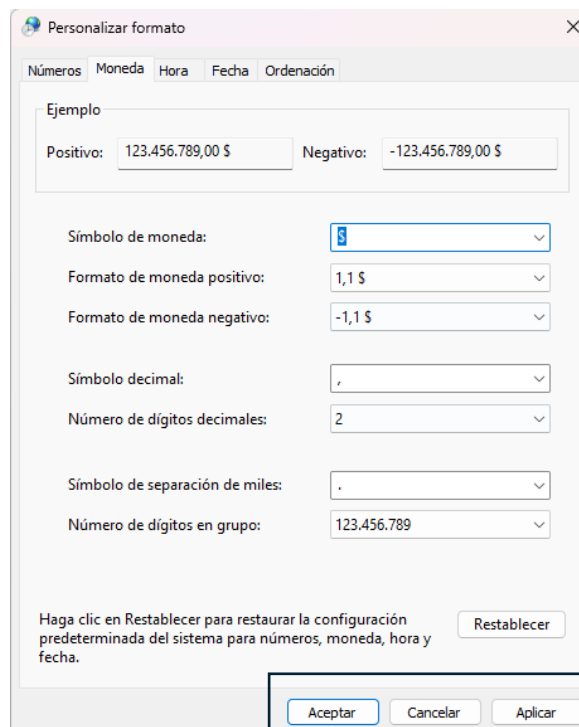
Personalizar formato

Números | Moneda | Hora | Fecha | Ordenación

Ejemplo

Positivo: 123.456.789,00 $

Negativo: -123.456.789,00 $

Símbolo de moneda: $

Formato de moneda positivo: 1,1 $

Formato de moneda negativo: -1,1 $

Símbolo decimal: ,

Número de dígitos decimales: 2

Símbolo de separación de miles: .

Número de dígitos en grupo: 123.456.789

Haga clic en Restablecer para restaurar la configuración predeterminada del sistema para números, moneda, hora y fecha.

Restablecer

Aceptar | Cancelar | Aplicar